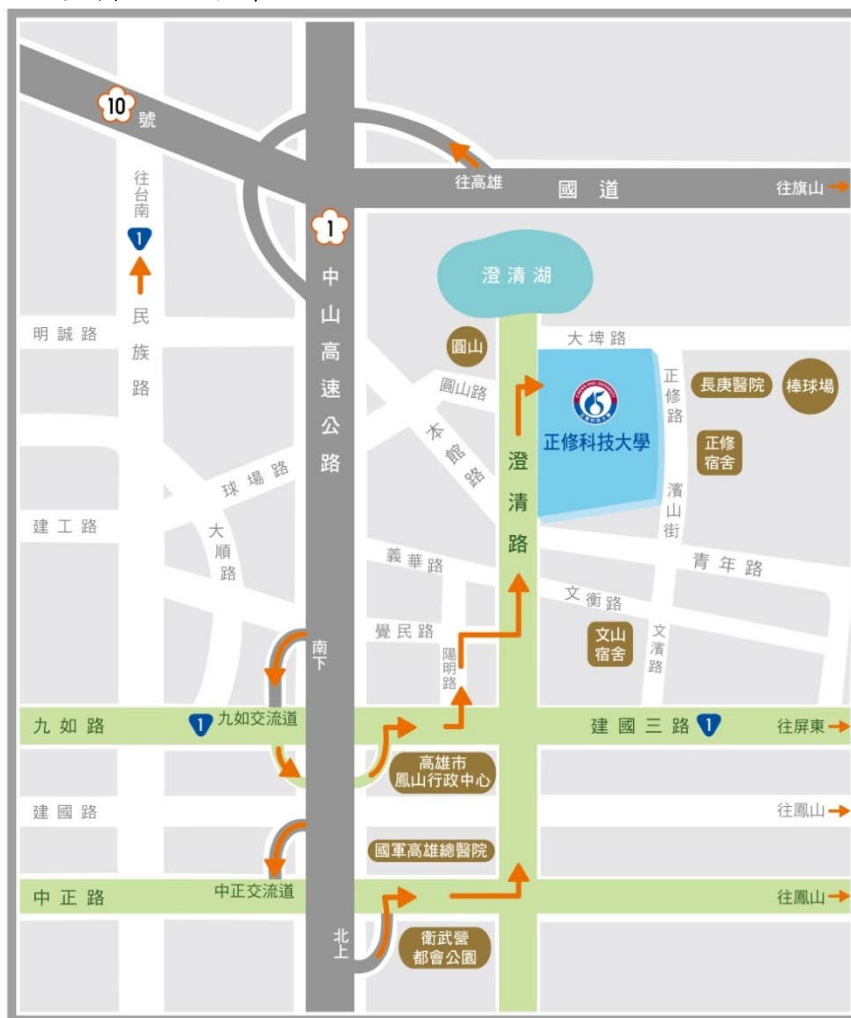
10 號

往高雄
國 道
往旗山

往台南
1
民族路

1
中山高速公路

澄清湖

明誠路
圓山
大埤路
圓山路
本館路
正修路
長庚醫院
棒球場
正修科技大學
澄清路
正修宿舍
濱山街
球場路
建工路
大順路
義華路
青年路
文衡路
覺民路
陽明路
文山宿舍
文濱路
南下

九如路
1 九如交流道
建國三路 1
往屏東
高雄市鳳山行政中心
建國路
往鳳山
國軍高雄總醫院
中正路
中正交流道
往鳳山
北上
衛武營都會公園